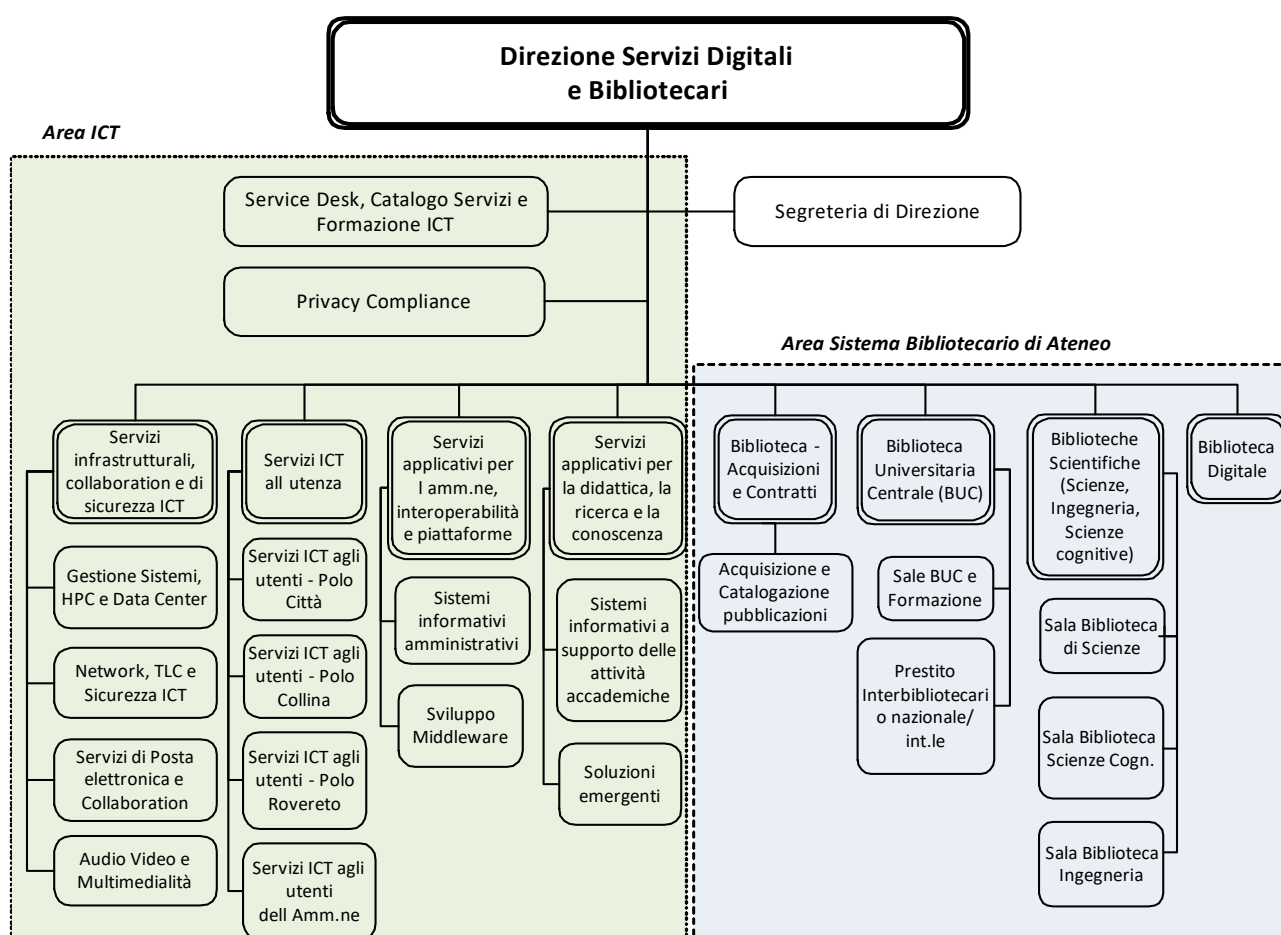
Direzione Servizi Digitali e Bibliotecari

Area ICT

Service Desk, Catalogo Servizi e Formazione ICT

Segreteria di Direzione

Privacy Compliance

Area Sistema Bibliotecario di Ateneo

Servizi infrastrutturali, collaboration e di sicurezza ICT

Gestione Sistemi, HPC e Data Center

Network, TLC e Sicurezza ICT

Servizi di Posta elettronica e Collaboration

Audio Video e Multimedialità

Servizi ICT all utenza

Servizi ICT agli utenti - Polo Città

Servizi ICT agli utenti - Polo Collina

Servizi ICT agli utenti - Polo Rovereto

Servizi ICT agli utenti dell Amm.ne

Servizi applicativi per l amm.ne, interoperabilità e piattaforme

Sistemi informativi amministrativi

Sviluppo Middleware

Servizi applicativi per la didattica, la ricerca e la conoscenza

Sistemi informativi a supporto delle attività accademiche

Soluzioni emergenti

Biblioteca - Acquisizioni e Contratti

Acquisizione e Catalogazione pubblicazioni

Biblioteca Universitaria Centrale (BUC)

Sale BUC e Formazione

Prestito Interbibliotecari o nazionale/ int.le

Biblioteche Scientifiche (Scienze, Ingegneria, Scienze cognitive)

Sala Biblioteca di Scienze

Sala Biblioteca Scienze Cogn.

Sala Biblioteca Ingegneria

Biblioteca Digitale